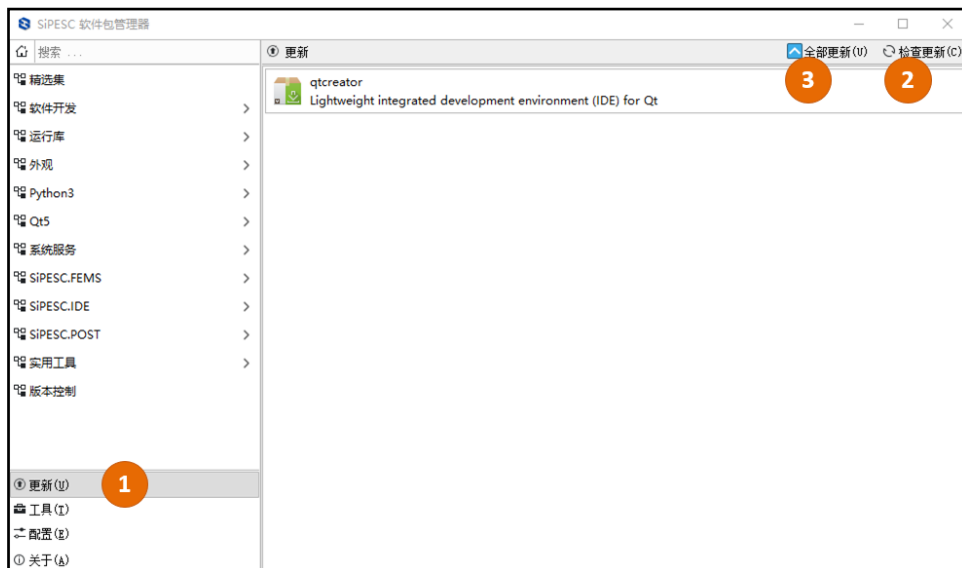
SiPESC 软件包管理器

搜索 ...

更新

全部更新(U)
检查更新(C)

3
2

qtcreator
Lightweight integrated development environment (IDE) for Qt

精选集
软件开发
运行库
外观
Python3
Qt5
系统服务
SiPESC.FEMS
SiPESC.IDE
SiPESC.POST
实用工具
版本控制

更新(U)
1
工具(T)
配置(E)
关于(A)